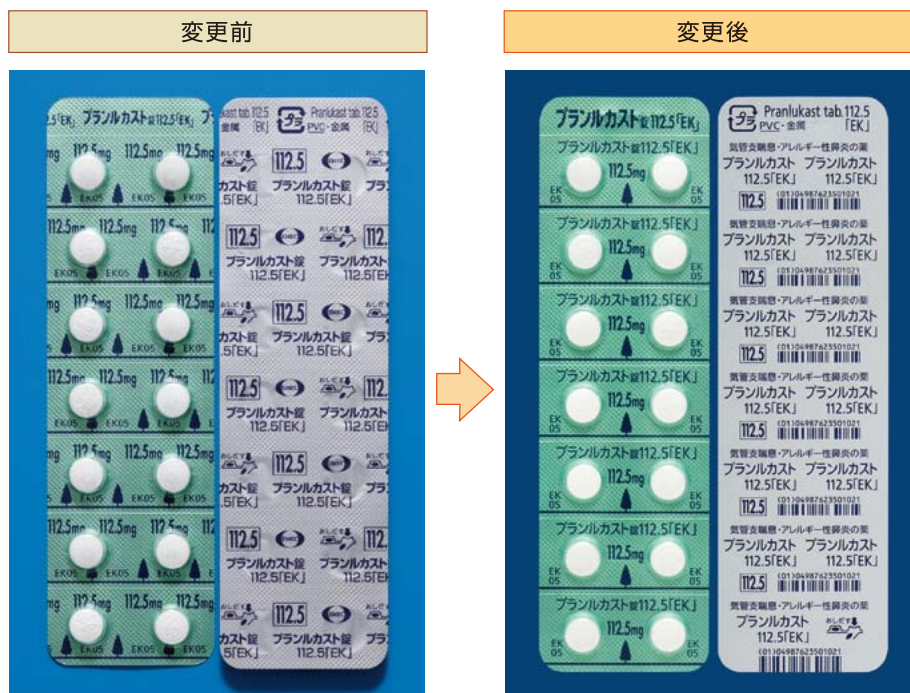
変更前

変更後

プランルカスト錠112.5「EK」

Pranlukast tab.112.5「EK」

PVC・金属

112.5mg 112.5mg 112.5mg

EK05 EK05

112.5

プランルカスト錠 112.5「EK」

プランルカスト錠112.5「EK」

プランルカスト錠112.5「EK」

112.5mg

EK 05

Pranlukast tab.112.5 「EK」

PVC・金属

気管支喘息・アレルギー性鼻炎の薬

プランルカスト 112.5「EK」

プランルカスト 112.5「EK」

112.5

(01)04987623501021